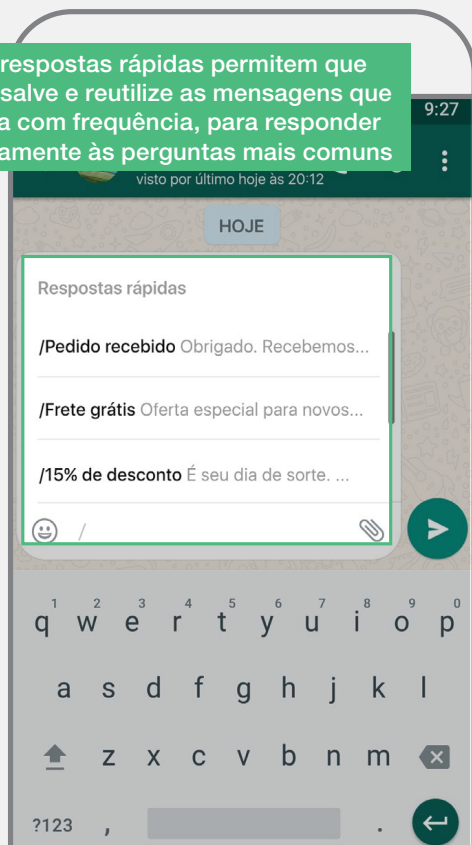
respostas rápidas permitem que salve e reutilize as mensagens que a com frequência, para responder amente às perguntas mais comuns

9:27

visto por último hoje às 20:12

HOJE

Respostas rápidas

/Pedido recebido Obrigado. Recebemos...

/Frete grátis Oferta especial para novos...

/15% de desconto É seu dia de sorte. ...

/

q w e r t y u i o p
1 2 3 4 5 6 7 8 9 0
a s d f g h j k l
z x c v b n m
?123 , .